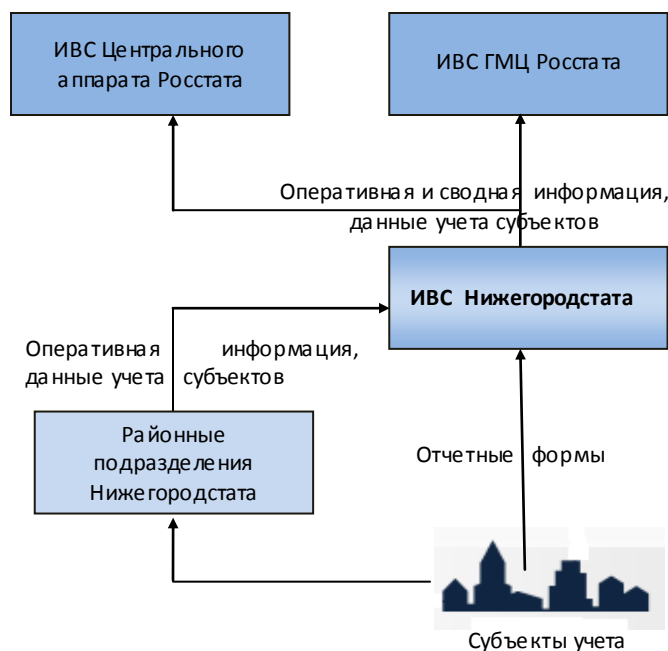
ИВС Центрального аппарата Росстата

ИВС ГМЦ Росстата

Оперативная и сводная информация, данные учета субъектов

ИВС Нижегородстата

Оперативная информация, данные учета субъектов

Районные подразделения Нижегородстата

Отчетные формы

Субъекты учета